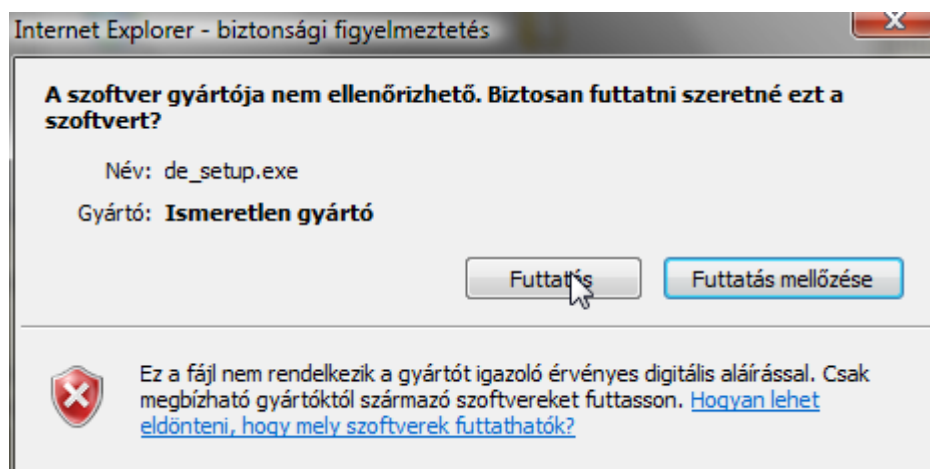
Internet Explorer - biztonsági figyelmeztetés

A szoftver gyártója nem ellenőrizhető. Biztosan futtatni szeretné ezt a szoftvert?

Név: de_setup.exe

Gyártó: Ismeretlen gyártó

Futtatás

Futtatás mellőzése

Ez a fájl nem rendelkezik a gyártót igazoló érvényes digitális aláírással. Csak megbízható gyártóktól származó szoftvereket futtasson. Hogyan lehet eldönteni, hogy mely szoftverek futtathatók?